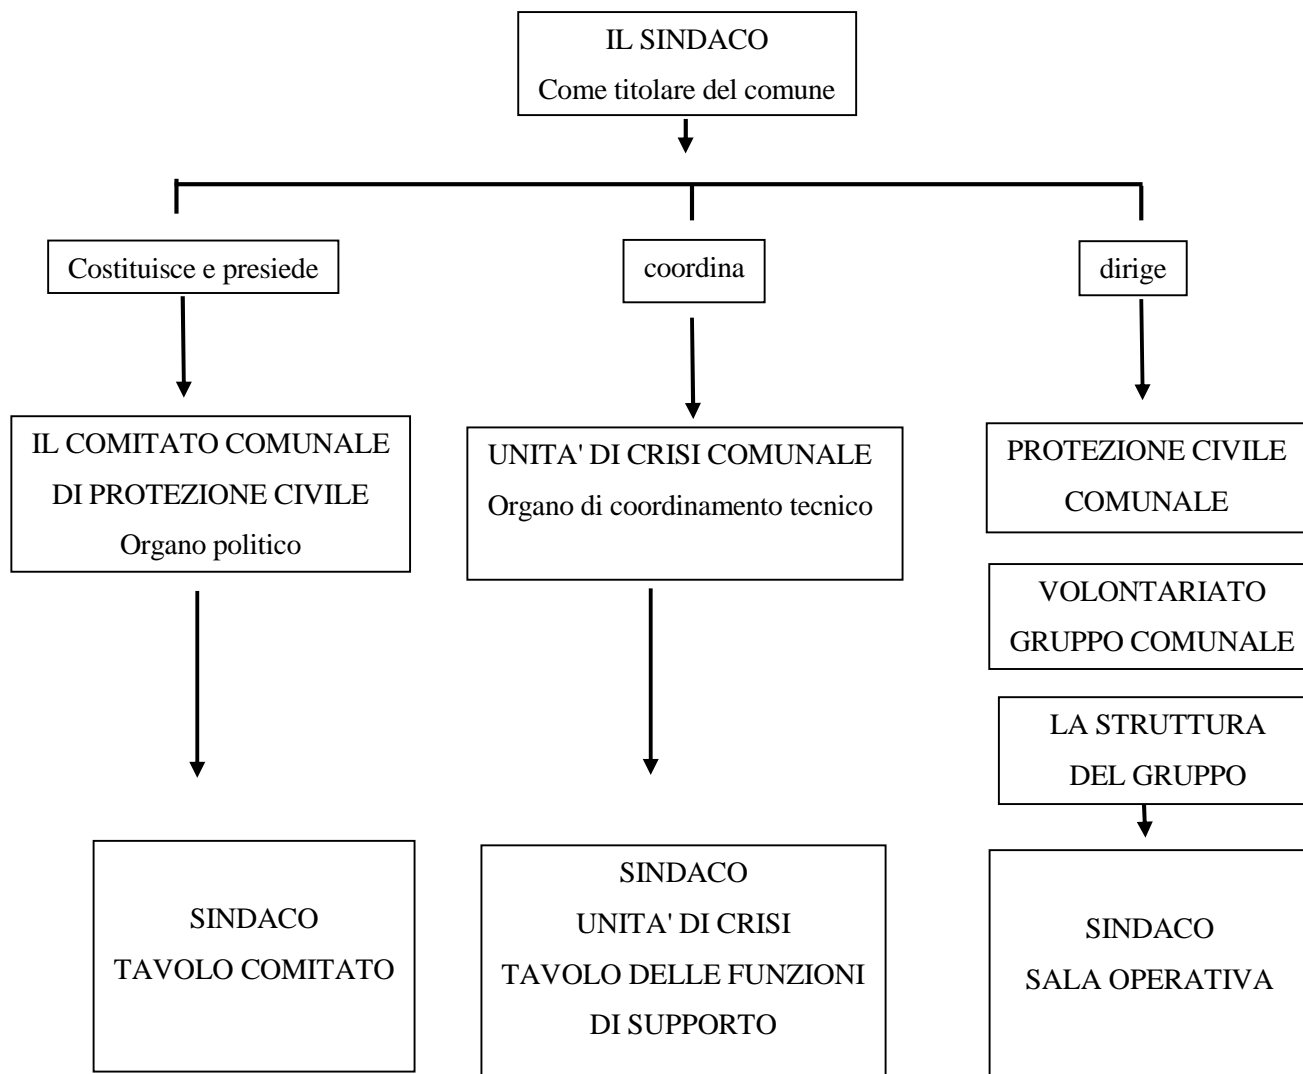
IL SINDACO
Come titolare del comune

Costituisce e presiede

coordina

dirige

IL COMITATO COMUNALE DI PROTEZIONE CIVILE
Organo politico

UNITA' DI CRISI COMUNALE
Organo di coordinamento tecnico

PROTEZIONE CIVILE COMUNALE

VOLONTARIATO GRUPPO COMUNALE

LA STRUTTURA DEL GRUPPO

SINDACO
TAVOLO COMITATO

SINDACO
UNITA' DI CRISI
TAVOLO DELLE FUNZIONI DI SUPPORTO

SINDACO
SALA OPERATIVA